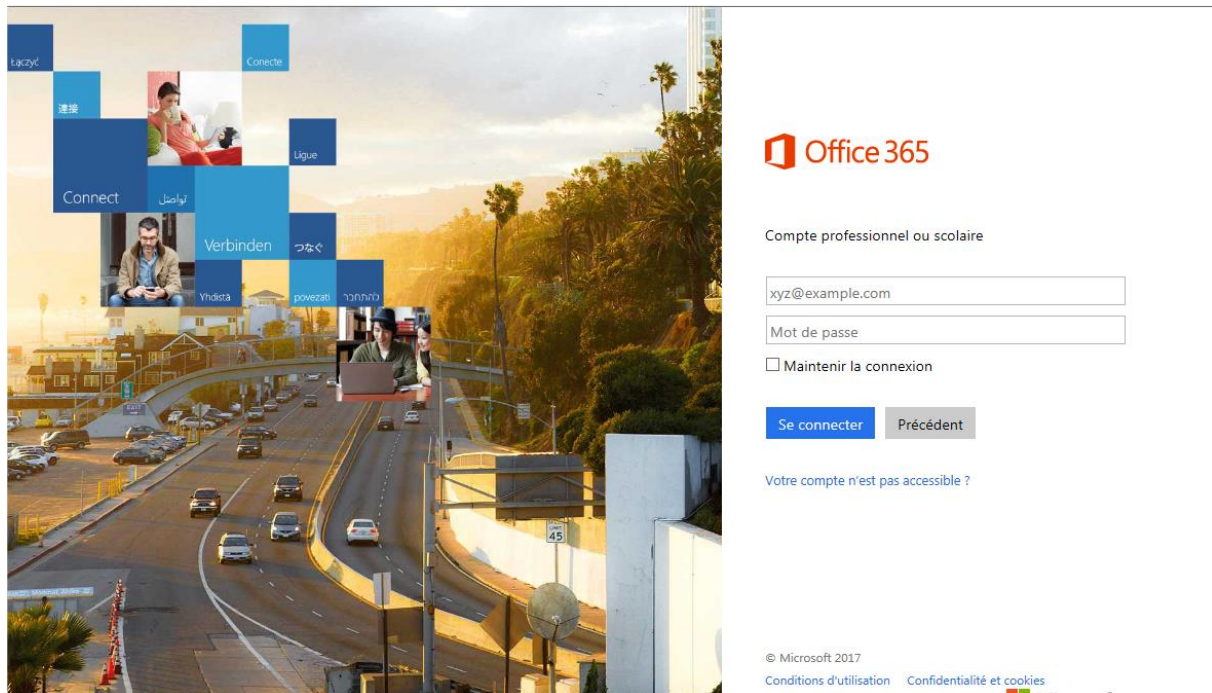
Łączyć
Conecte
連接
Ligue
Connect
تواصل
Verbinden
つなぐ
Yhdistä
povezati
להתחבר
45

Office 365

Compte professionnel ou scolaire

xyz@example.com

Mot de passe

Maintenir la connexion

Se connecter
Précédent

Votre compte n'est pas accessible ?

© Microsoft 2017
Conditions d'utilisation
Confidentialité et cookies